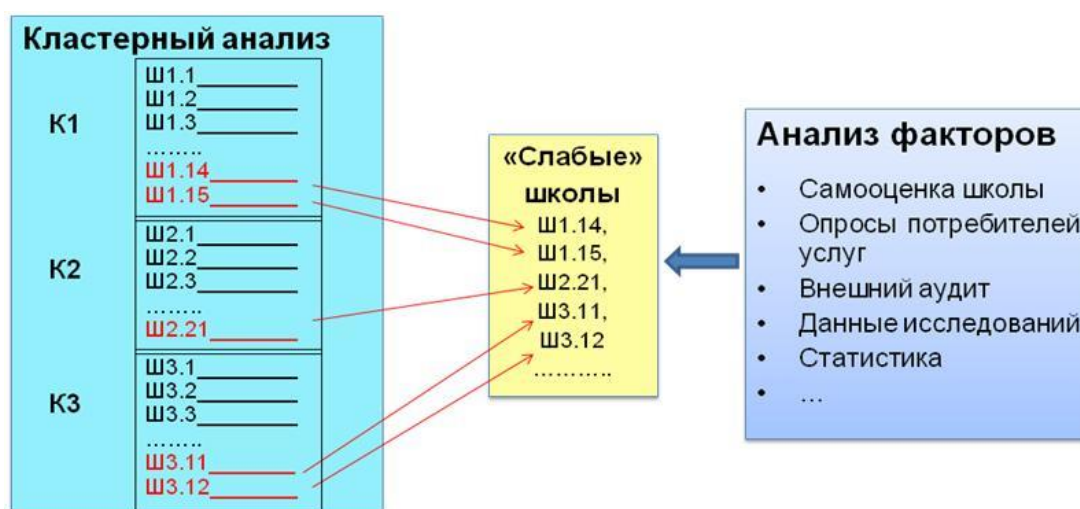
Кластерный анализ

К1
Ш1.1________
Ш1.2________
Ш1.3________
……..
Ш1.14________
Ш1.15________

К2
Ш2.1________
Ш2.2________
Ш2.3________
……..
Ш2.21________

К3
Ш3.1________
Ш3.2________
Ш3.3________
……..
Ш3.11________
Ш3.12________

«Слабые» школы
Ш1.14,
Ш1.15,
Ш2.21,
Ш3.11,
Ш3.12
………..

Анализ факторов
• Самооценка школы
• Опросы потребителей услуг
• Внешний аудит
• Данные исследований
• Статистика
• …